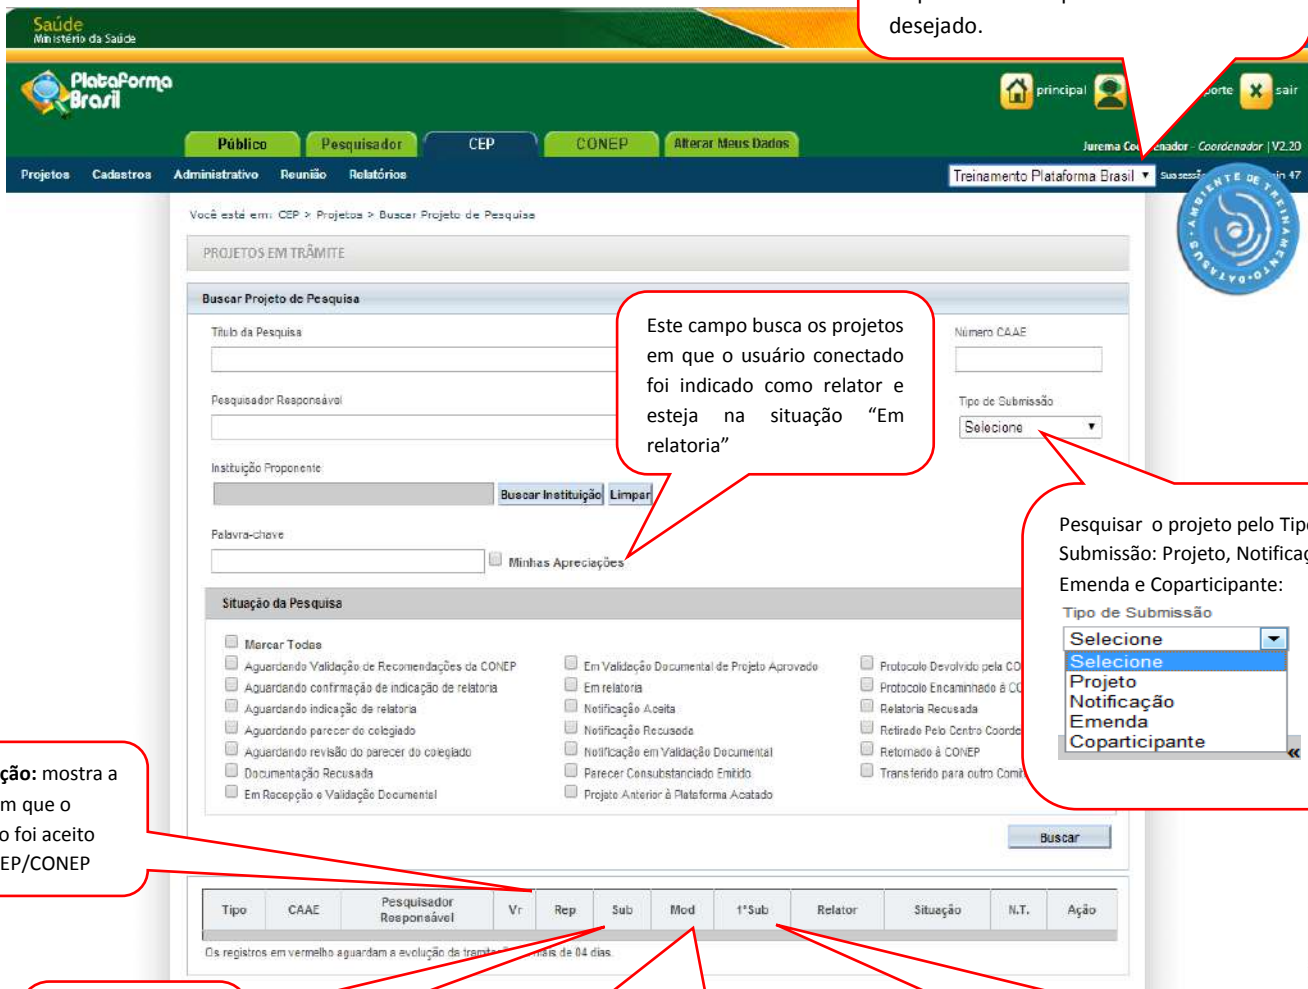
Saúde
Ministério da Saúde

desejado.

Plataforma Brasil

principal
orte
sair

Público | Pesquisador | CEP | CONEP | Alterar Meus Dados

Jurema Co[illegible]enador - Coordenador | V2.20

Projetos Cadastros Administrativo Reunião Relatórios

Treinamento Plataforma Brasil

AMBIENTE DE TREINAMENTO

Você está em: CEP > Projetos > Buscar Projeto de Pesquisa

PROJETOS EM TRÂMITE

Buscar Projeto de Pesquisa

Título da Pesquisa

Este campo busca os projetos em que o usuário conectado foi indicado como relator e esteja na situação "Em relatoria"

Número CAAE

Pesquisador Responsável

Tipo de Submissão

Selecione

Instituição Proponente

Buscar Instituição Limpar

Palavra-chave

Minhas Apreciações

Pesquisar o projeto pelo Tip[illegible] Submissão: Projeto, Notificaç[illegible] Emenda e Coparticipante:

Tipo de Submissão

Selecione
Selecione
Projeto
Notificação
Emenda
Coparticipante

Situação da Pesquisa

Marcar Todas
Aguardando Validação de Recomendações da CONEP
Aguardando confirmação de indicação de relatoria
Aguardando indicação de relatoria
Aguardando parecer do colegiado
Aguardando revisão do parecer do colegiado
Documentação Recusada
Em Recepção e Validação Documental

Em Validação Documental de Projeto Aprovado
Em relatoria
Notificação Aceita
Notificação Recusada
Notificação em Validação Documental
Parecer Consubstanciado Emitido
Projeto Anterior à Plataforma Acatado

Protocolo Devolvido pela CO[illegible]
Protocolo Encaminhado à CO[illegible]
Relatoria Recusada
Retirado Pelo Centro Coorde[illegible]
Retornado à CONEP
Transferido para outro Comi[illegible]

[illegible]ção: mostra a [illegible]m que o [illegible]o foi aceito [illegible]EP/CONEP

Buscar

| Tipo | CAAE | Pesquisador Responsável | Vr | Rep | Sub | Mod | 1ªSub | Relator | Situação | N.T. | Ação |
|---|---|---|---|---|---|---|---|---|---|---|---|

Os registros em vermelho aguardam a evolução da tramit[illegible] mais de 04 dias.